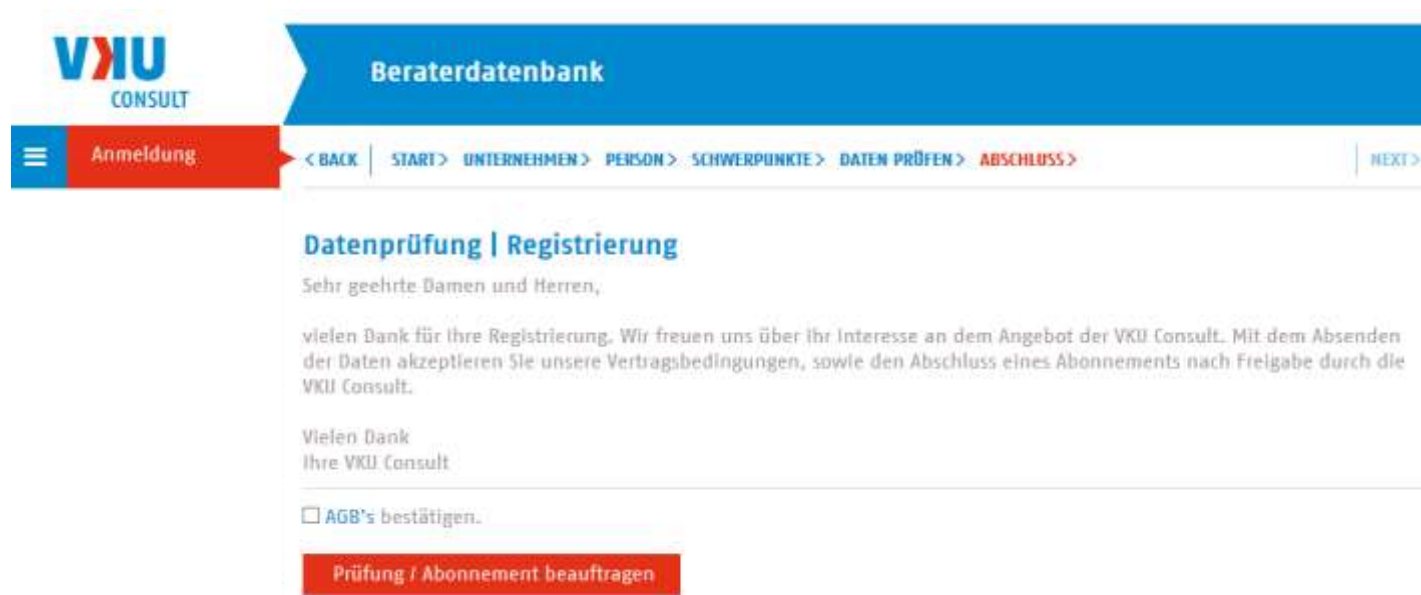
VKU
CONSULT

Beraterdatenbank

Anmeldung

< BACK | START > UNTERNEHMEN > PERSON > SCHWERPUNKTE > DATEN PRÜFEN > ABSCHLUSS >

NEXT >

Datenprüfung | Registrierung

Sehr geehrte Damen und Herren,

vielen Dank für Ihre Registrierung. Wir freuen uns über Ihr Interesse an dem Angebot der VKU Consult. Mit dem Absenden der Daten akzeptieren Sie unsere Vertragsbedingungen, sowie den Abschluss eines Abonnements nach Freigabe durch die VKU Consult.

Vielen Dank
Ihre VKU Consult

☐ AGB's bestätigen.

Prüfung / Abonnement beauftragen